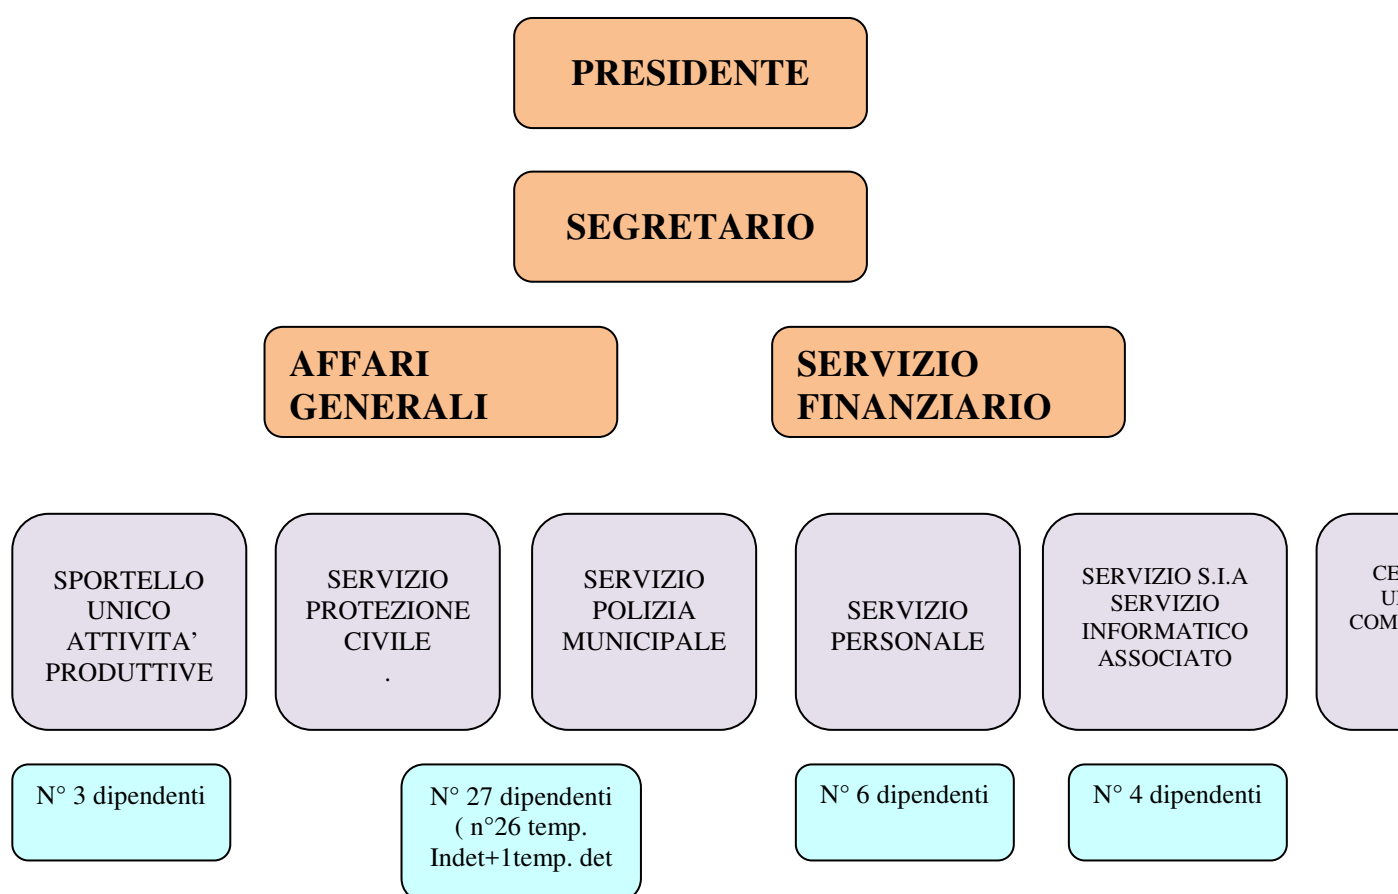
PRESIDENTE

SEGRETARIO

AFFARI GENERALI

SERVIZIO FINANZIARIO

SPORTELLO UNICO ATTIVITA' PRODUTTIVE

SERVIZIO PROTEZIONE CIVILE .

SERVIZIO POLIZIA MUNICIPALE

SERVIZIO PERSONALE

SERVIZIO S.I.A SERVIZIO INFORMATICO ASSOCIATO

CE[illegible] U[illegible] COM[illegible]

N° 3 dipendenti

N° 27 dipendenti ( n°26 temp. Indet+1temp. det

N° 6 dipendenti

N° 4 dipendenti